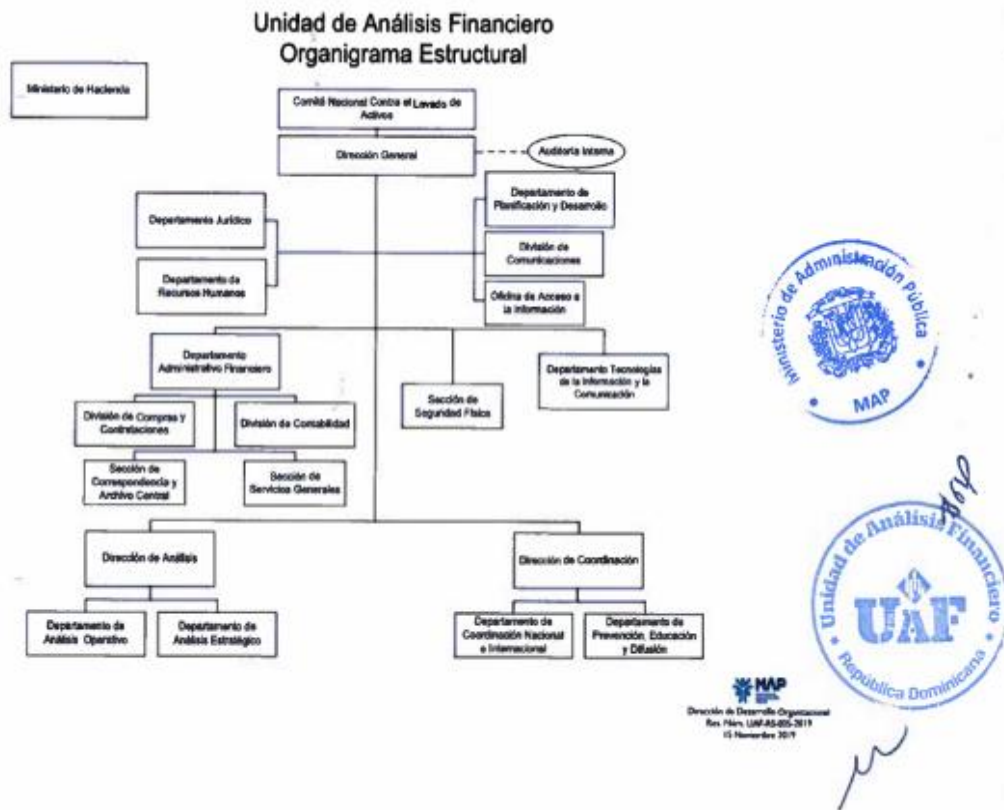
Unidad de Análisis Financiero
Organigrama Estructural

Ministerio de Hacienda

Comité Nacional Contra el Lavado de Activos

Dirección General

Auditoría Interna

Departamento Jurídico

Departamento de Recursos Humanos

Departamento de Planificación y Desarrollo

División de Comunicaciones

Oficina de Acceso a la Información

Departamento Administrativo Financiero

División de Compras y Contrataciones

División de Contabilidad

Sección de Correspondencia y Archivo Central

Sección de Servicios Generales

Sección de Seguridad Física

Departamento Tecnologías de la Información y la Comunicación

Dirección de Análisis

Departamento de Análisis Operativo

Departamento de Análisis Estratégico

Dirección de Coordinación

Departamento de Coordinación Nacional e Internacional

Departamento de Prevención, Educación y Difusión

Ministerio de Administración Pública
MAP

Unidad de Análisis Financiero
UAF
República Dominicana

MAP
Dirección de Desarrollo Organizacional
Res. Núm. UAF-RS-005-2019
15 Noviembre 2019